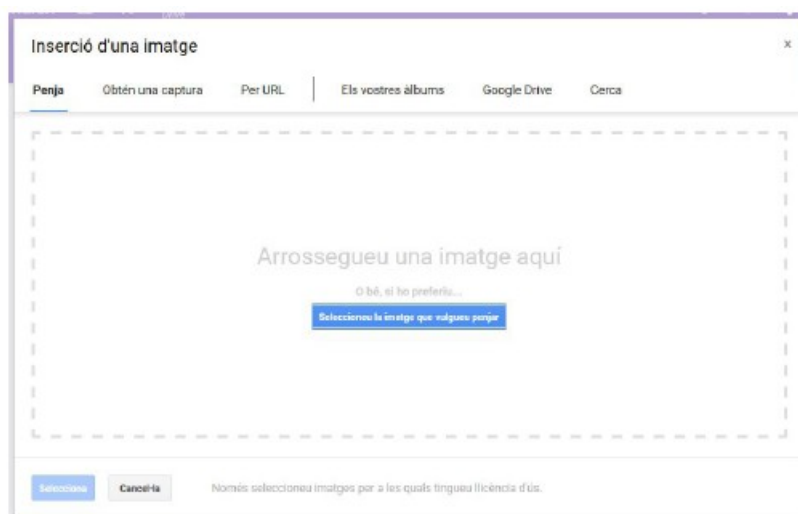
Inserció d'una imatge

×

Penja | Obtén una captura | Per URL | Els vostres àlbums | Google Drive | Cerca

Arrossegueu una imatge aquí

O bé, si ho preferiu...

Seleccioneu la imatge que vulgueu penjar

Selecciona | Cancel·la | Només seleccioneu imatges per a les quals tingueu llicència d'ús.